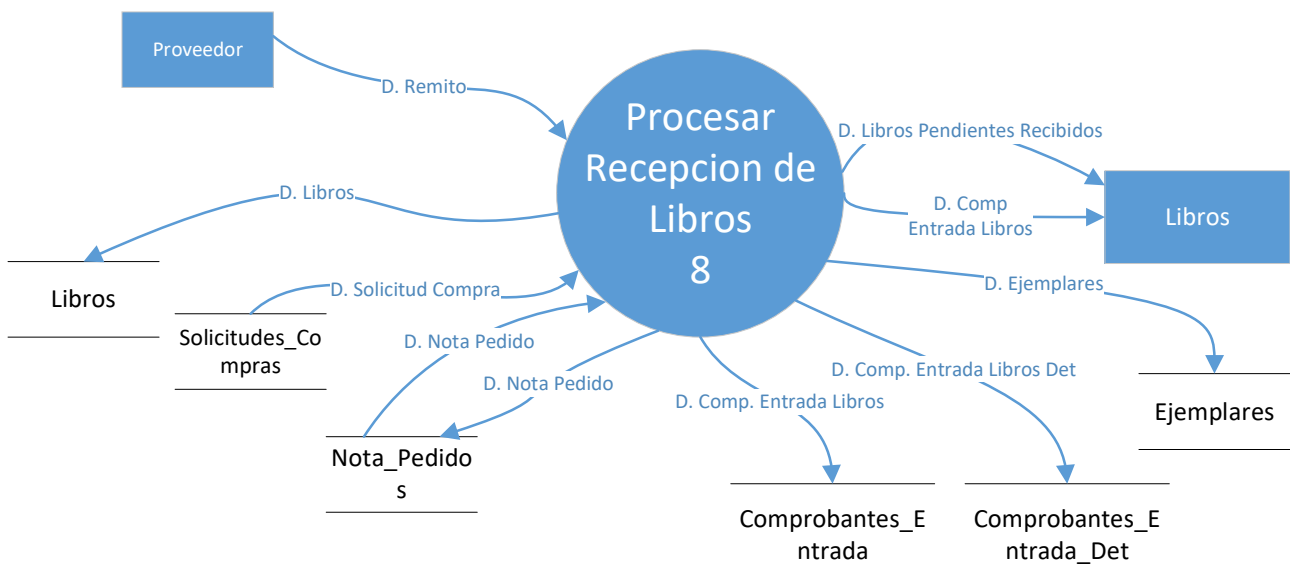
Proveedor

D. Remito

Procesar Recepcion de Libros 8

D. Libros Pendientes Recibidos

Libros

D. Comp Entrada Libros

D. Libros

Libros

D. Solicitud Compra

Solicitudes_Compras

D. Nota Pedido

D. Nota Pedido

Nota_Pedidos

D. Ejemplares

Ejemplares

D. Comp. Entrada Libros Det

D. Comp. Entrada Libros

Comprobantes_Entrada

Comprobantes_Entrada_Det